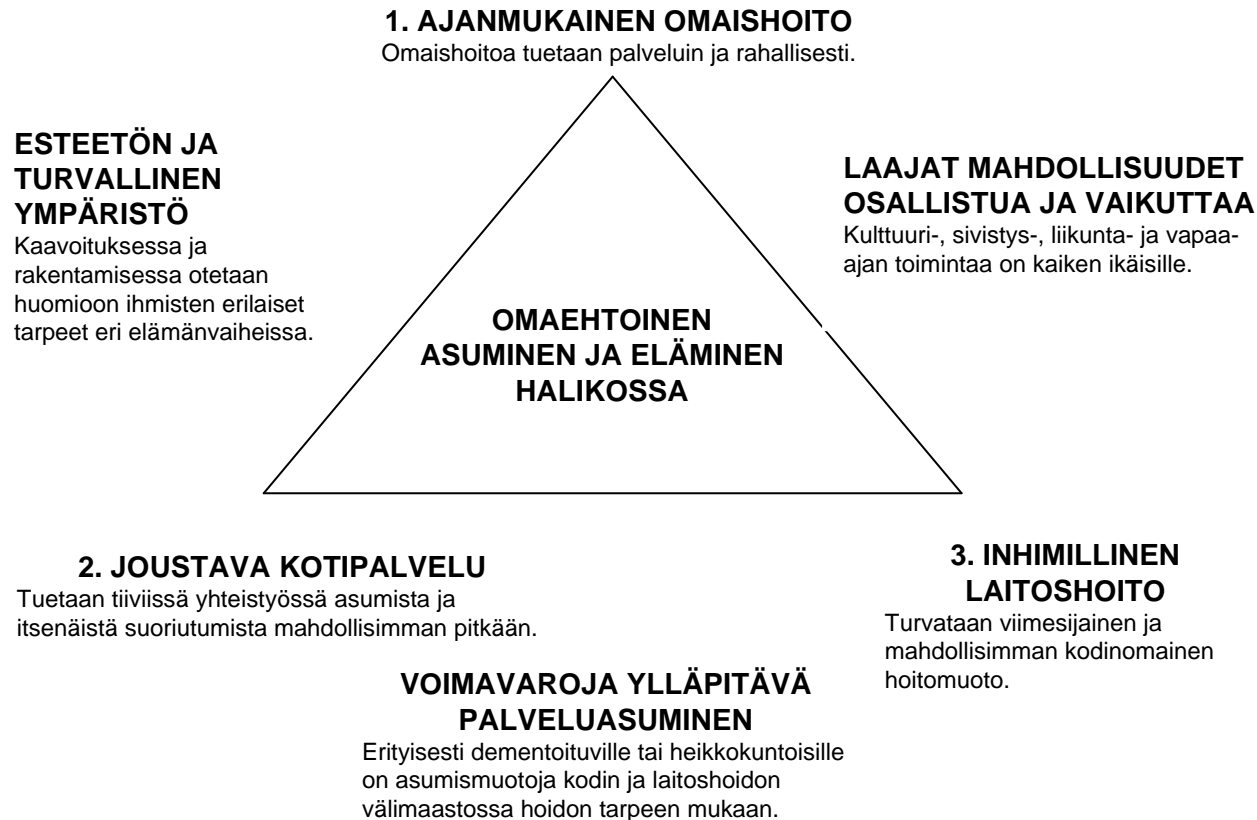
1. AJANMUKAINEN OMAISHOITO
Omaishoitoa tuetaan palveluin ja rahallisesti.

ESTEETÖN JA TURVALLINEN YMPÄRISTÖ
Kaavoituksessa ja rakentamisessa otetaan huomioon ihmisten erilaiset tarpeet eri elämänvaiheissa.

LAAJAT MAHDOLLISUUDET OSALLISTUA JA VAIKUTTAA
Kulttuuri-, sivistys-, liikunta- ja vapaa-ajan toimintaa on kaiken ikäisille.

OMAEHTOINEN ASUMINEN JA ELÄMINEN HALIKOSSA

2. JOUSTAVA KOTIPALVELU
Tuetaan tiiviissä yhteistyössä asumista ja itsenäistä suoriutumista mahdollisimman pitkään.

3. INHIMILLINEN LAITOSHOITO
Turvataan viimesijainen ja mahdollisimman kodinomainen hoitomuoto.

VOIMAVAROJA YLLÄPITÄVÄ PALVELUASUMINEN
Erityisesti dementoituville tai heikkokuntoisille on asumismuotoja kodin ja laitoshoidon välimaastossa hoidon tarpeen mukaan.